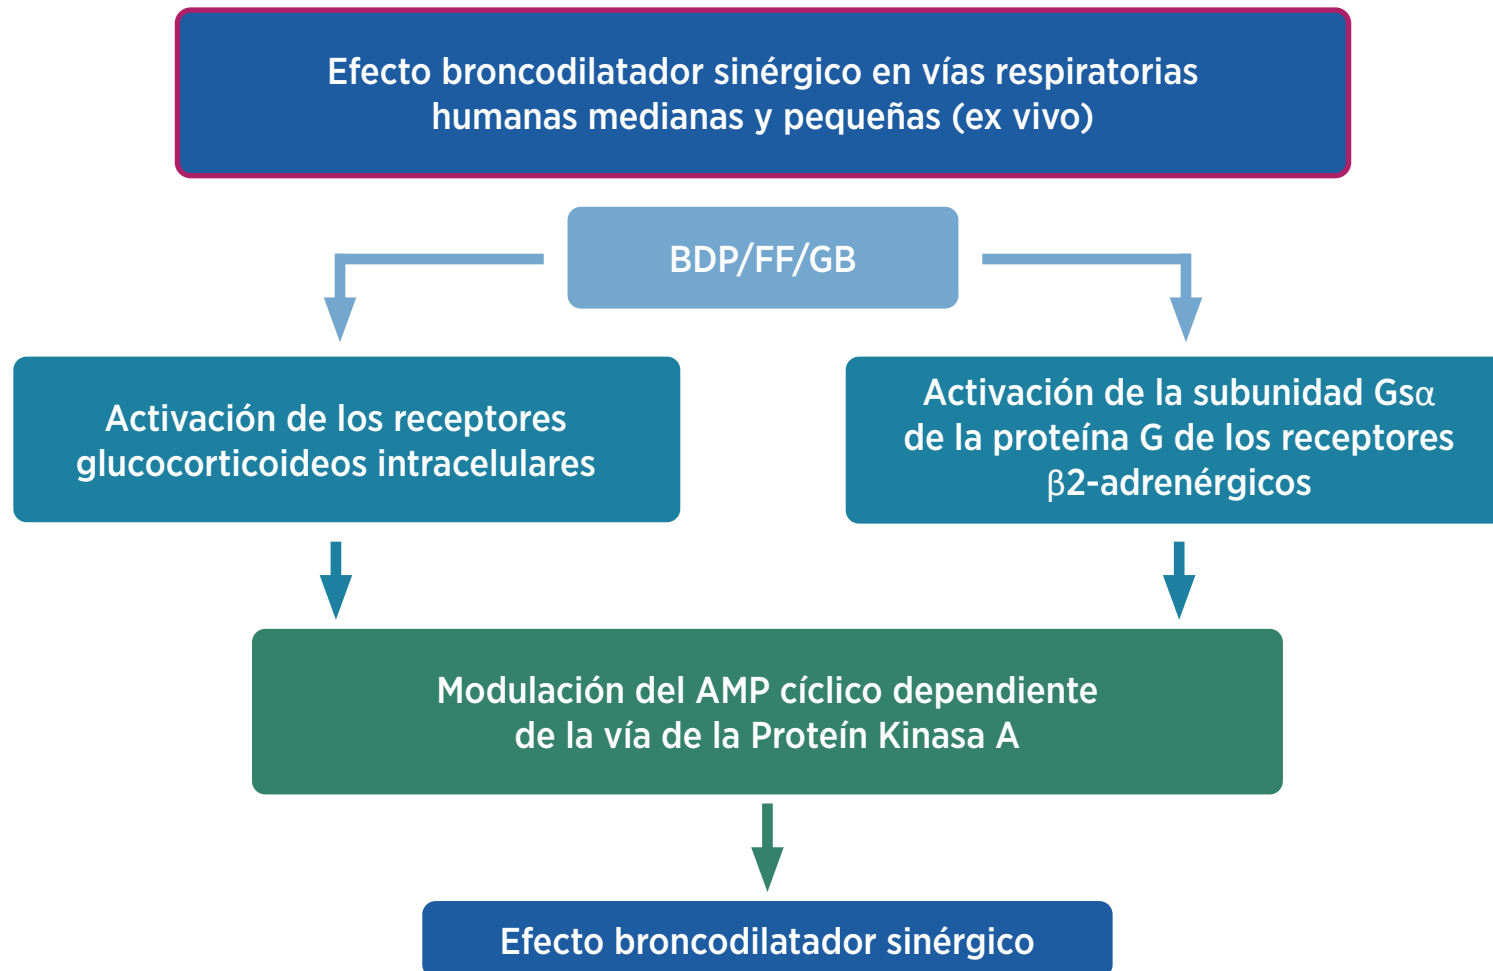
Efecto broncodilatador sinérgico en vías respiratorias humanas medianas y pequeñas (ex vivo)

BDP/FF/GB

Activación de los receptores glucocorticoideos intracelulares

Activación de la subunidad Gs$\alpha$ de la proteína G de los receptores $\beta$2-adrenérgicos

Modulación del AMP cíclico dependiente de la vía de la Proteín Kinasa A

Efecto broncodilatador sinérgico